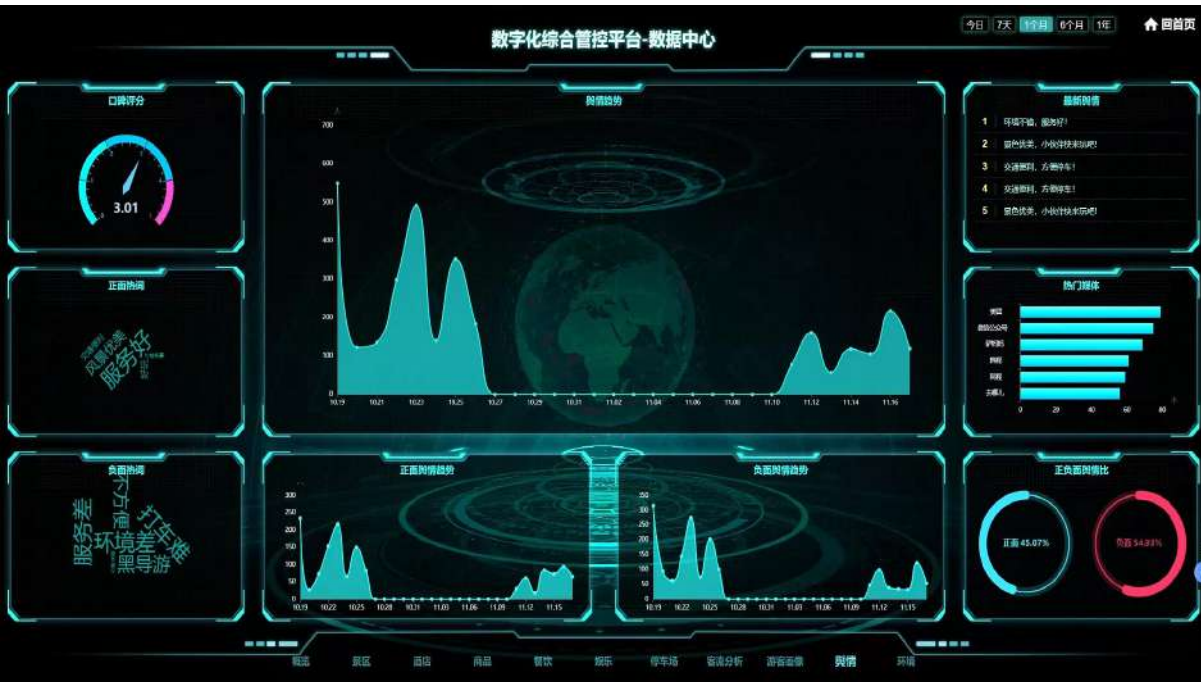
数字化综合管控平台-数据中心

今日 7天 1个月 6个月 1年

回首页

口碑评分

3.01

舆情趋势

700
600
500
400
300
200
100
0

10.19 10.21 10.23 10.25 10.27 10.29 10.31 11.02 11.04 11.06 11.08 11.10 11.12 11.14 11.16

最新舆情

1 环境干净，服务好！
2 景色优美，小伙伴快来玩吧！
3 交通便利，方便停车！
4 交通便利，方便停车！
5 景色优美，小伙伴快来玩吧！

正面热词

风景优美
服务好

热门媒体

0 20 40 60 80

负面热词

服务差
不方便
打车难
环境差
黑导游

正面舆情趋势

300
250
200
150
100
50
0

10.19 10.22 10.25 10.28 10.31 11.03 11.06 11.09 11.12 11.15

负面舆情趋势

350
300
250
200
150
100
50
0

10.19 10.22 10.25 10.28 10.31 11.03 11.06 11.09 11.12 11.15

正负面舆情比

正面 45.07%

负面 54.93%

概览 景区 酒店 商品 餐饮 娱乐 停车场 客流分析 游客画像 舆情 环境